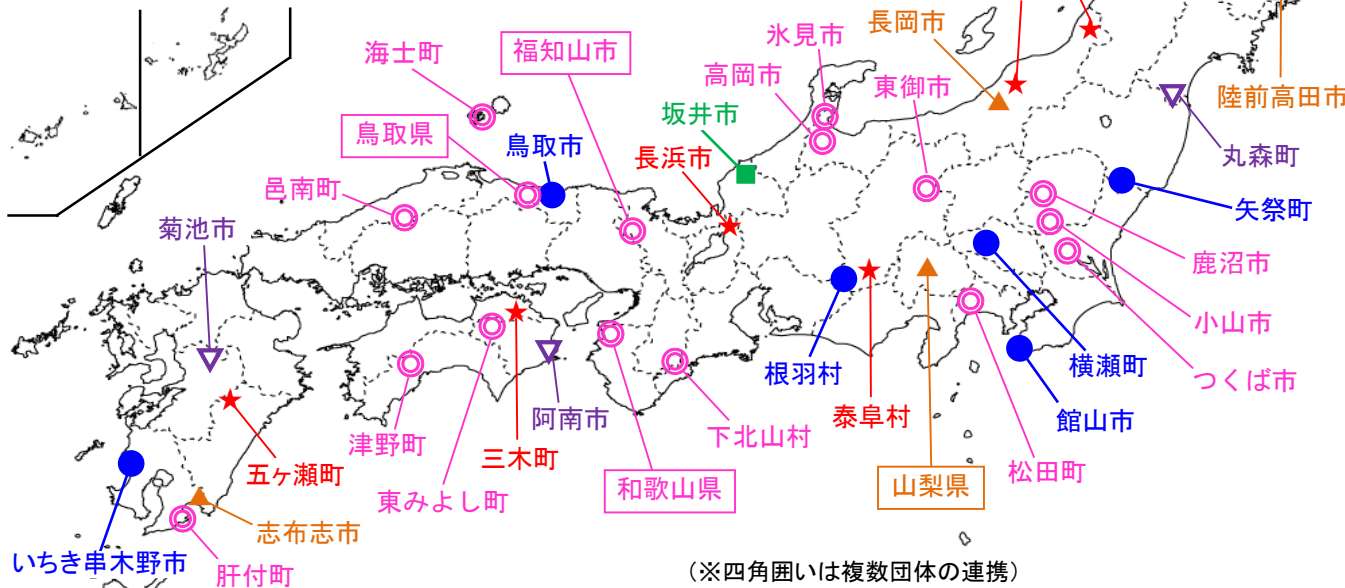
長岡市
陸前高田市
氷見市
福知山市
海士町
高岡市
東御市
坂井市
丸森町
鳥取県
鳥取市
長浜市
邑南町
矢祭町
菊池市
鹿沼市
小山市
横瀬町
つくば市
根羽村
阿南市
泰阜村
館山市
津野町
下北山村
五ヶ瀬町
三木町
松田町
山梨県
和歌山県
東みよし町
志布志市
いちき串木野市
肝付町
（※四角囲いは複数団体の連携）